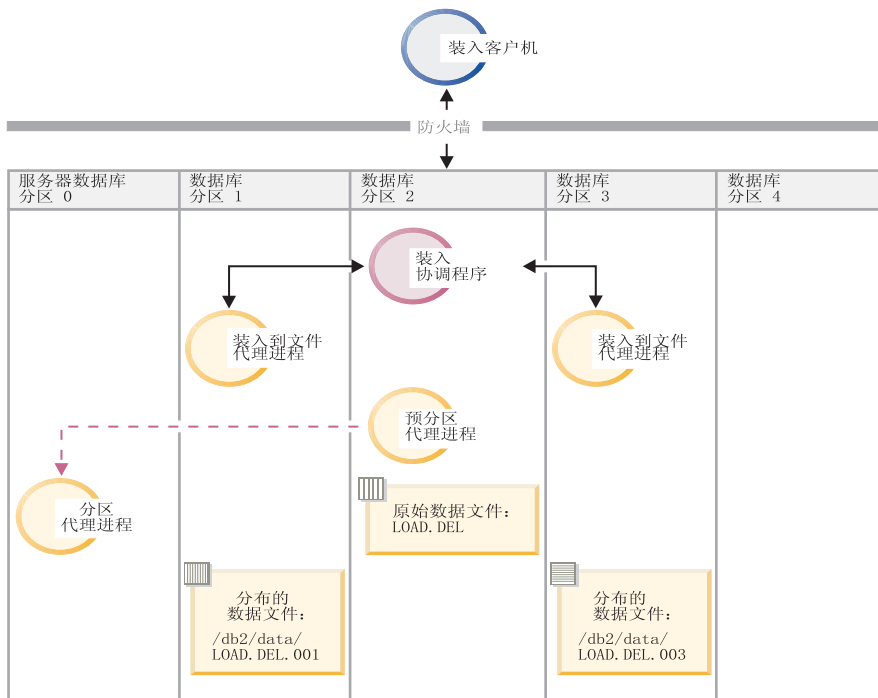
装入客户机

防火墙

服务器数据库分区 0

数据库分区 1

数据库分区 2

数据库分区 3

数据库分区 4

装入协调程序

装入到文件代理进程

装入到文件代理进程

预分区代理进程

分区代理进程

原始数据文件：LOAD.DEL

分布的数据文件：/db2/data/LOAD.DEL.001

分布的数据文件：/db2/data/LOAD.DEL.003